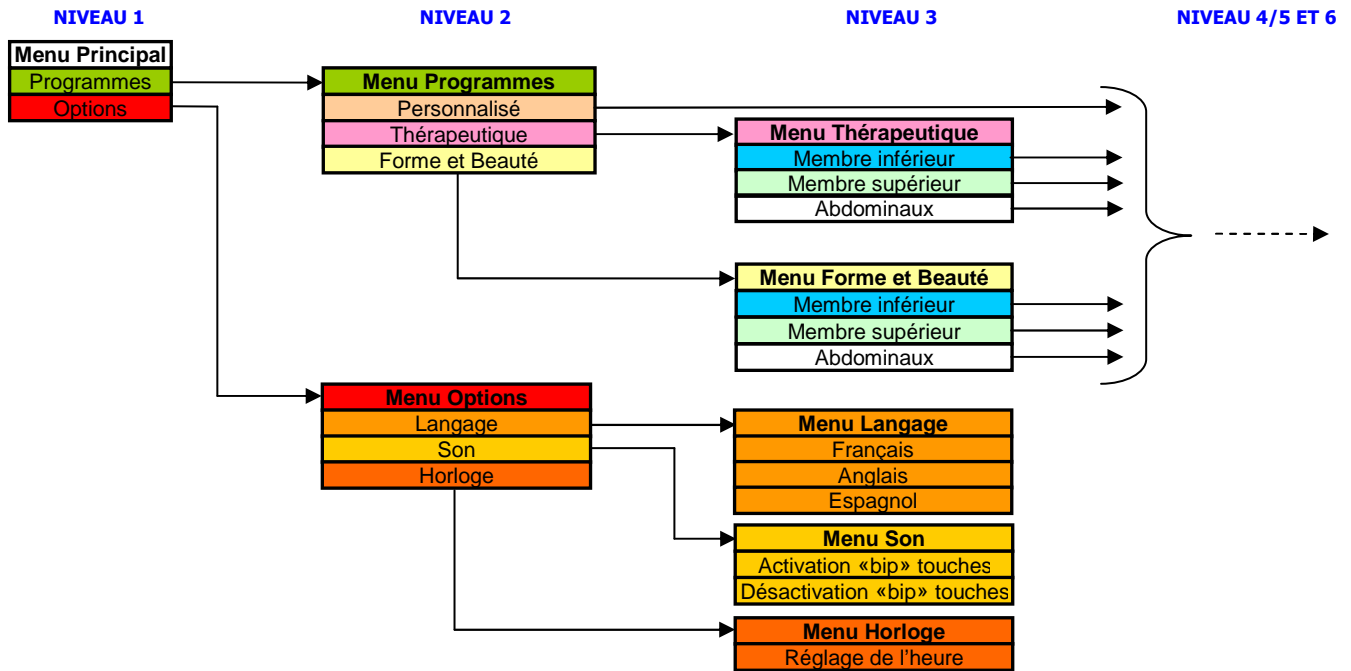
NIVEAU 1

Menu Principal
Programmes
Options

NIVEAU 2

Menu Programmes
Personnalisé
Thérapeutique
Forme et Beauté

Menu Options
Langage
Son
Horloge

NIVEAU 3

Menu Thérapeutique
Membre inférieur
Membre supérieur
Abdominaux

Menu Forme et Beauté
Membre inférieur
Membre supérieur
Abdominaux

Menu Langage
Français
Anglais
Espagnol

Menu Son
Activation «bip» touches
Désactivation «bip» touches

Menu Horloge
Réglage de l'heure

NIVEAU 4/5 ET 6